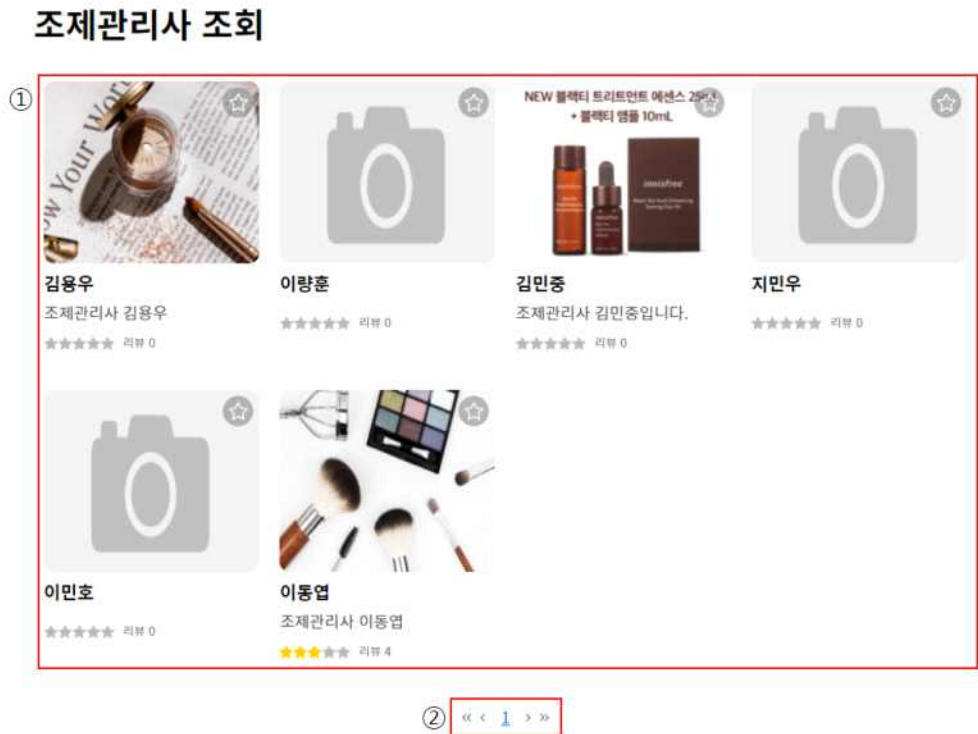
조제관리사 조회

①

NEW 블랙티 트리트먼트 에센스 25mL + 블랙티 앰플 10mL

innisfree

김용우
조제관리사 김용우
리뷰 0

이량훈
리뷰 0

김민중
조제관리사 김민중입니다.
리뷰 0

지민우
리뷰 0

이민호
리뷰 0

이동엽
조제관리사 이동엽
리뷰 4

② « ‹ 1 › »